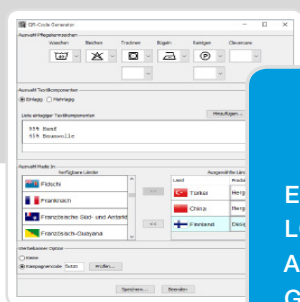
QR-Code Generator

Auswahl Pflegehinweise
Waschen | Bleichen | Trocknen | Bügeln | Reinigen | Clevercare

Auswahl Textilkomponenten
Einlagig | Mehrlagig

Liste erfasster Textilkomponenten | Hinzufügen
95% Hanf
5% Baumwolle

Auswahl Made In
Verfügbare Länder
Fidschi
Frankreich
Französische Süd- und Antarkt
Französisch-Guayana

Ausgewählte Länder
Land
Türkei
China
Finnland

Herge
Herge
Desig

Unterhaltsamer Optimal
keine
Kampagnencode 3x3x3 Prüfen

Speichern | Beenden

E
L
A
G